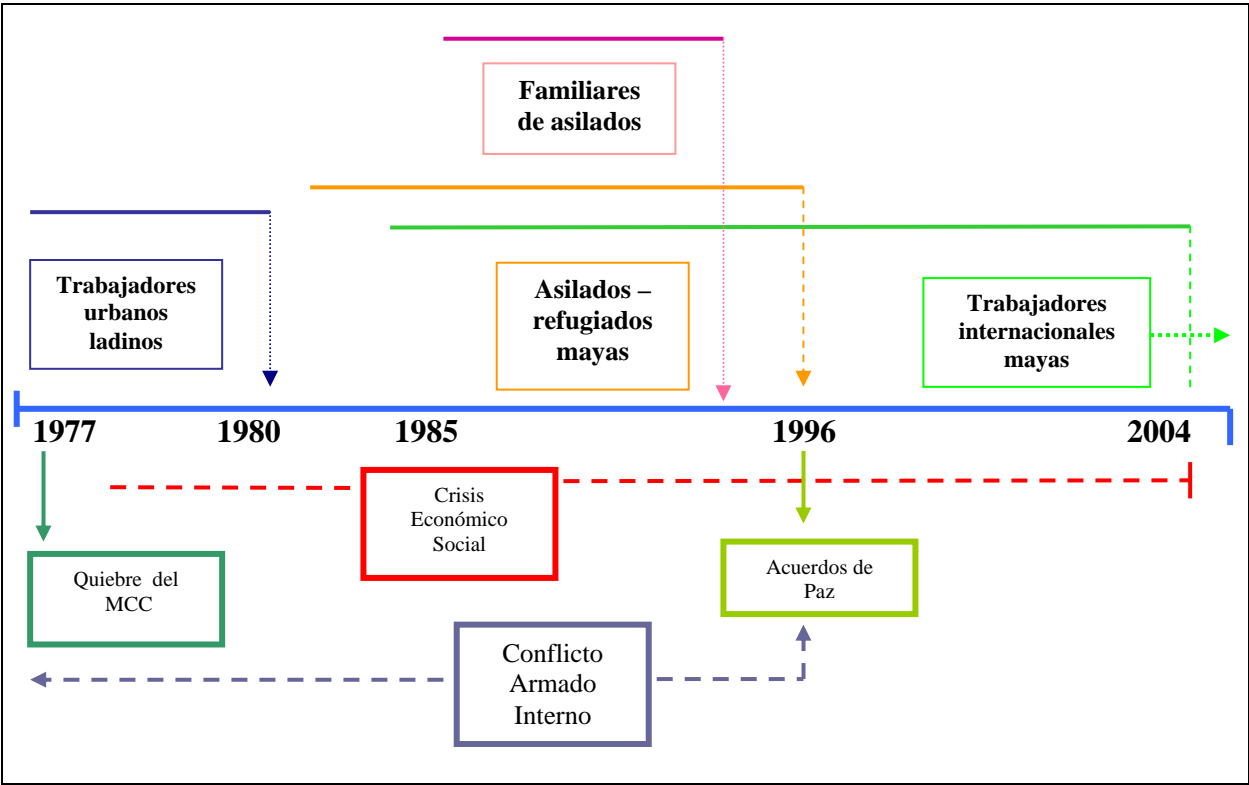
Familiares de asilados

Trabajadores urbanos ladinos

Asilados – refugiados mayas

Trabajadores internacionales mayas

1977

1980

1985

1996

2004

Crisis Económico Social

Quiebre del MCC

Acuerdos de Paz

Conflicto Armado Interno